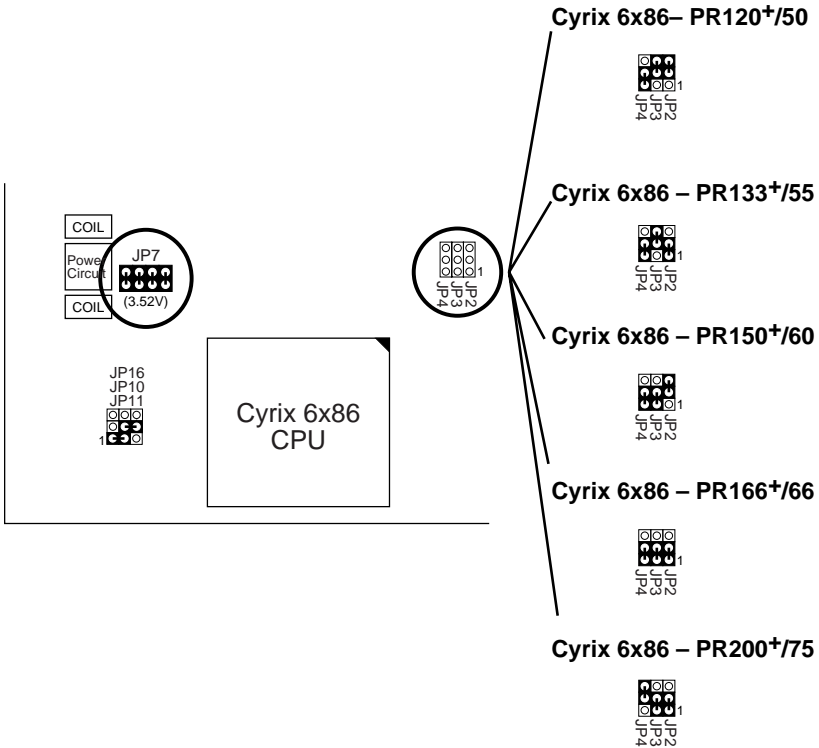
Cyrix 6x86– PR120$^{+}$/50

1
JP4 JP3 JP2

COIL

Powe Circuit

JP7

(3.52V)

COIL

1
JP4 JP3 JP2

Cyrix 6x86 – PR133$^{+}$/55

1
JP4 JP3 JP2

Cyrix 6x86 – PR150$^{+}$/60

1
JP4 JP3 JP2

JP16
JP10
JP11

1

Cyrix 6x86
CPU

Cyrix 6x86 – PR166$^{+}$/66

1
JP4 JP3 JP2

Cyrix 6x86 – PR200$^{+}$/75

1
JP4 JP3 JP2